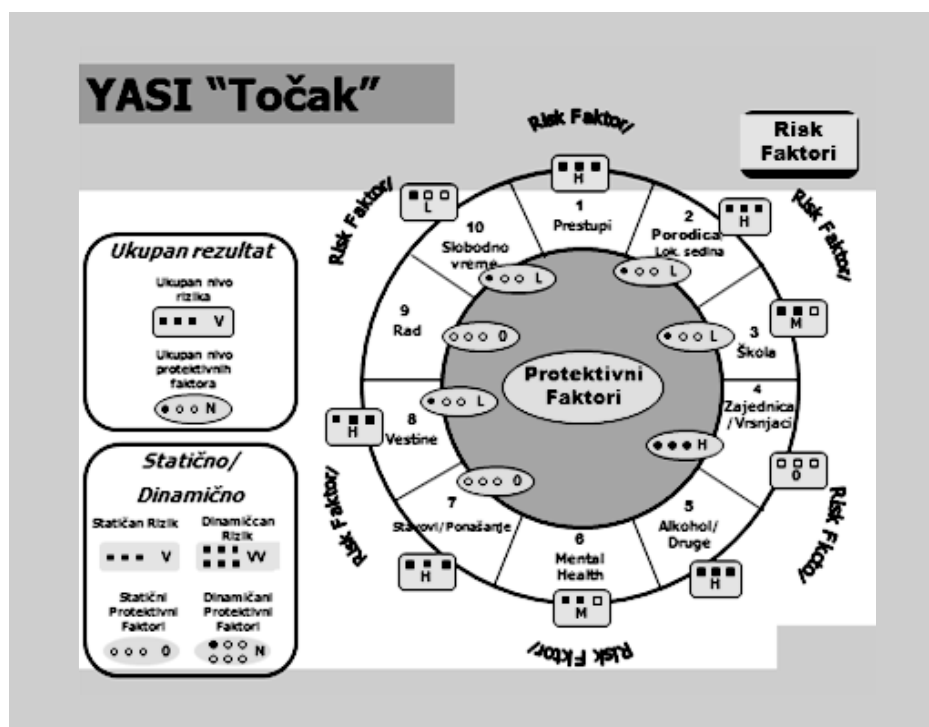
YASI "Točak"

Risk Faktori

Ukupan rezultat

Ukupan nivo rizika

V

Ukupan nivo protektivnih faktora

N

Statično/ Dinamično

Statičan Rizik

V

Dinamičcan Rizik

VV

Statični Protektivni Faktori

0

Dinamičani Protektivni Faktori

N

Risk Faktor/

H

1 Prestupi

Risk Faktor/

H

2 Porodica Lok. sedina

L

Risk Faktor/

L

10 Slobodno vreme

L

M

3 Škola

L

9 Rad

0

Protektivni Faktori

8 Vestine

L

H

4 Zajednica /Vrsnjaci

H

0

Risk Faktor/

0

7 Stavovi/Ponašanje

6 Mental Health

5 Alkohol/ Druge

Risk Factor/

H

M

H

Risk Faktor/